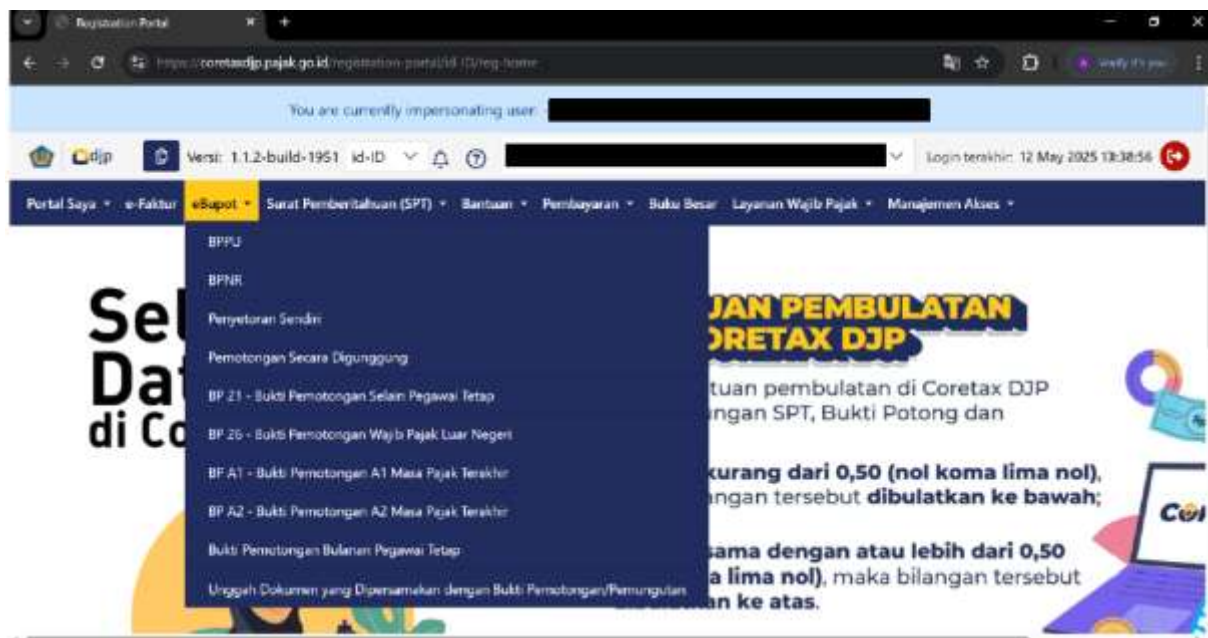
Registration Portal

https://coretaxdjp.pajak.go.id/registration-portal/id-ID/reg-home

Verify it's you

You are currently impersonating user:

Cdjp

Versi: 1.1.2-build-1951 id-ID

Login terakhir: 12 May 2025 13:38:56

Portal Saya e-Faktur eBupot Surat Pemberitahuan (SPT) Bantuan Pembayaran Buku Besar Layanan Wajib Pajak Manajemen Akses

BPPU
BPNR
Penyetoran Sendiri
Pemotongan Secara Digunggung
BP 21 - Bukti Pemotongan Selain Pegawai Tetap
BP 26 - Bukti Pemotongan Wajib Pajak Luar Negeri
BP A1 - Bukti Pemotongan A1 Masa Pajak Terakhir
BP A2 - Bukti Pemotongan A2 Masa Pajak Terakhir
Bukti Pemotongan Bulanan Pegawai Tetap
Unggah Dokumen yang Dipersamakan dengan Bukti Pemotongan/Pemungutan

Sel
Dat
di Co

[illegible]UAN PEMBULATAN
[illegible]ORETAX DJP

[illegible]tuan pembulatan di Coretax DJP
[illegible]ngan SPT, Bukti Potong dan

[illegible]kurang dari 0,50 (nol koma lima nol),
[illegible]ngan tersebut dibulatkan ke bawah;

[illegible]sama dengan atau lebih dari 0,50
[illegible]a lima nol), maka bilangan tersebut
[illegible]n ke atas.

Co